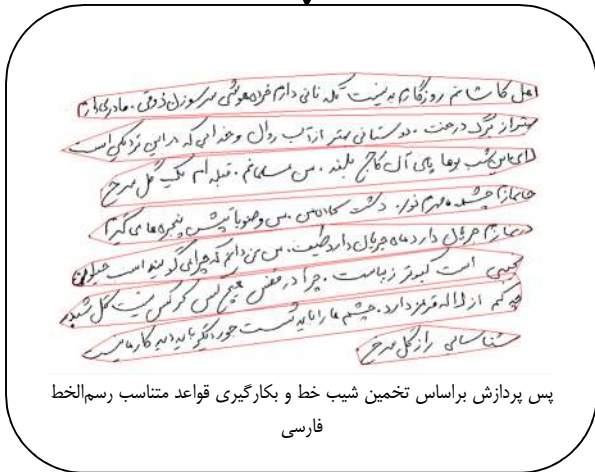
اهل کاشانم روزگارم بد نیست تکه نانی دارم خرده هوشی سر سوزن ذوقی. مادری دارم
بهتر از برگ درخت. دوستانی بهتر از آب روان و خدایی که در این نزدیکی است
لای این شب بوها پای آن کاج بلند. من مسلمانم. قبله ام یک گل سرخ
جانمازم چشمه مهرم نور. دشت سجاده من. من وضو با تپش پنجره ها می گیرم
در نمازم جریان دارد ماه جریان دارد طیف. من نمی دانم که چرا می گویند اسب حیوان
نجیبی است کبوتر زیباست. چرا در قفس هیچ کسی کرکس نیست گل شبدر
چه کم از لاله قرمز دارد. چشم ها را باید شست جور دیگر باید دید کار ما نیست
شناسایی راز گل سرخ

پس پردازش براساس تخمین شیب خط و بکارگیری قواعد متناسب رسم‌الخط فارسی